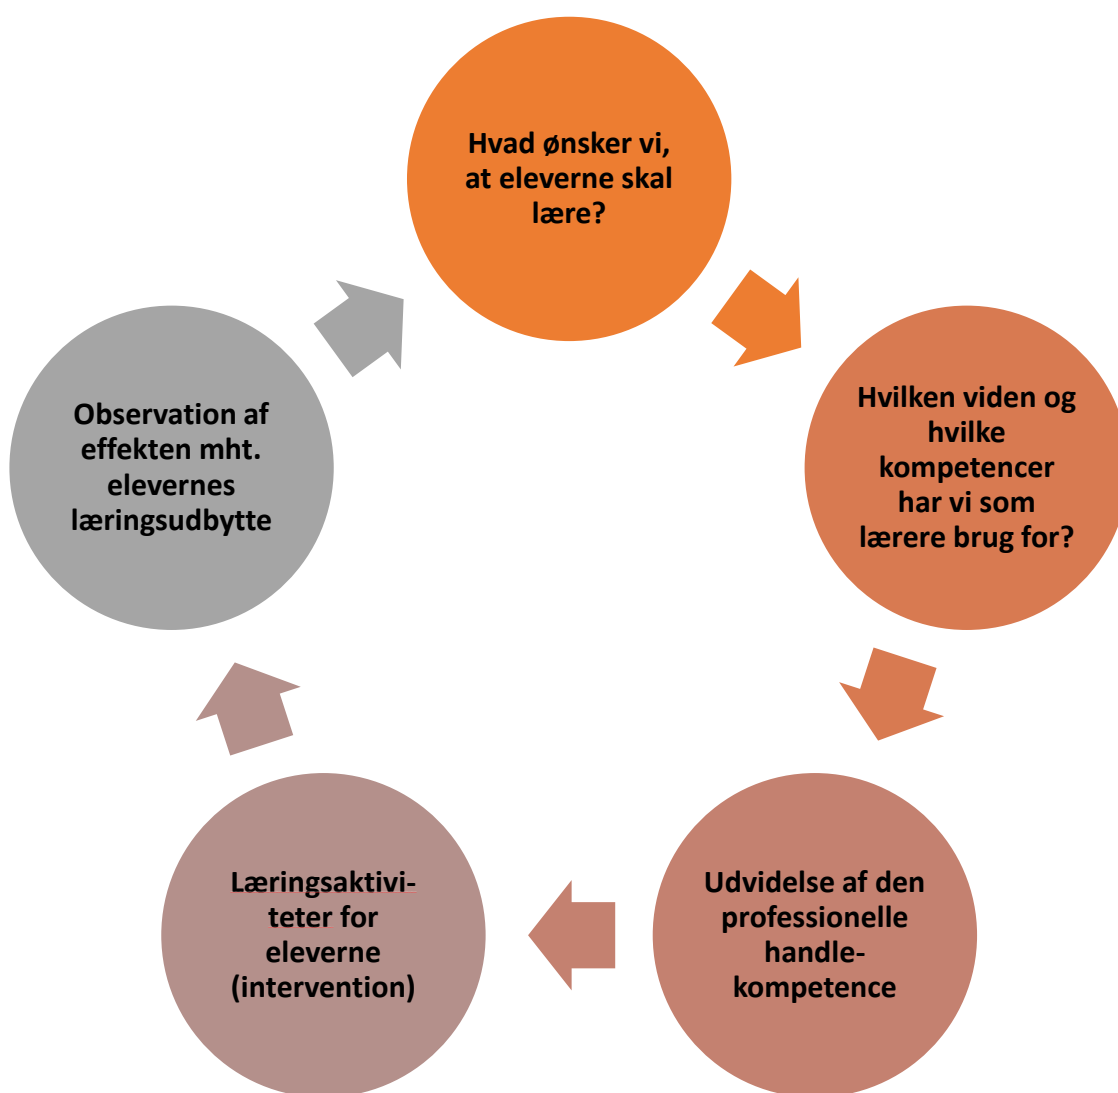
Hvad ønsker vi, at eleverne skal lære?

Hvilken viden og hvilke kompetencer har vi som lærere brug for?

Udvidelse af den professionelle handlekompetence

Læringsaktiviteter for eleverne (intervention)

Observation af effekten mht. elevernes læringsudbytte